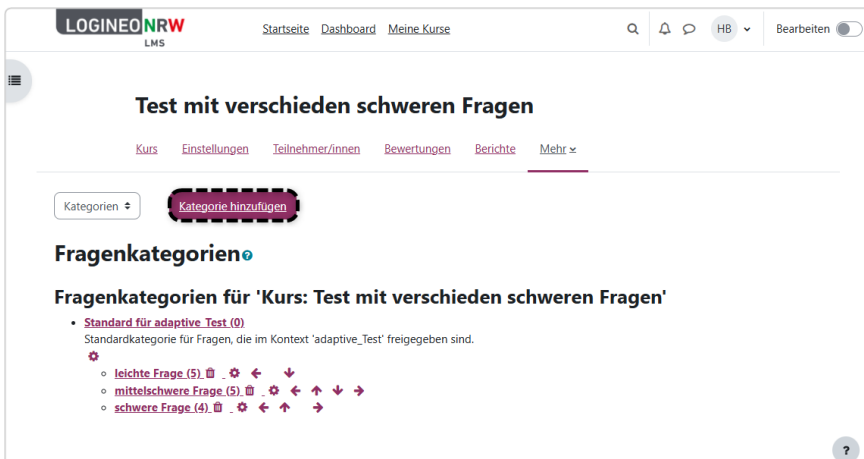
LOGINEO NRW LMS

Startseite Dashboard Meine Kurse

HB

Bearbeiten

Test mit verschieden schweren Fragen

Kurs Einstellungen Teilnehmer/innen Bewertungen Berichte Mehr

Kategorien

Kategorie hinzufügen

Fragenkategorien

Fragenkategorien für 'Kurs: Test mit verschieden schweren Fragen'

- Standard für adaptive_Test (0)
Standardkategorie für Fragen, die im Kontext 'adaptive_Test' freigegeben sind.
  - leichte Frage (5)
  - mittelschwere Frage (5)
  - schwere Frage (4)

?